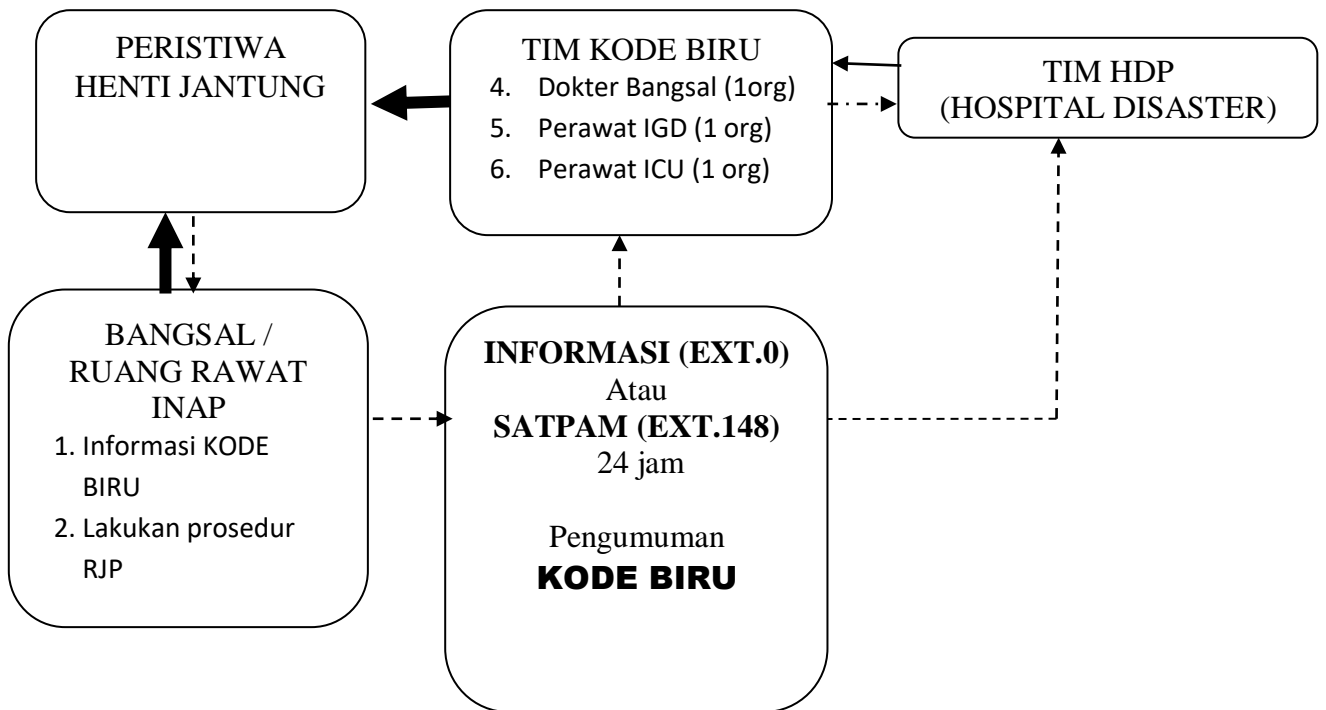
PERISTIWA HENTI JANTUNG

TIM KODE BIRU
4. Dokter Bangsal (1org)
5. Perawat IGD (1 org)
6. Perawat ICU (1 org)

TIM HDP
(HOSPITAL DISASTER)

BANGSAL / RUANG RAWAT INAP
1. Informasi KODE BIRU
2. Lakukan prosedur RJP

**INFORMASI (EXT.0)**
Atau
**SATPAM (EXT.148)**
24 jam

Pengumuman
**KODE BIRU**